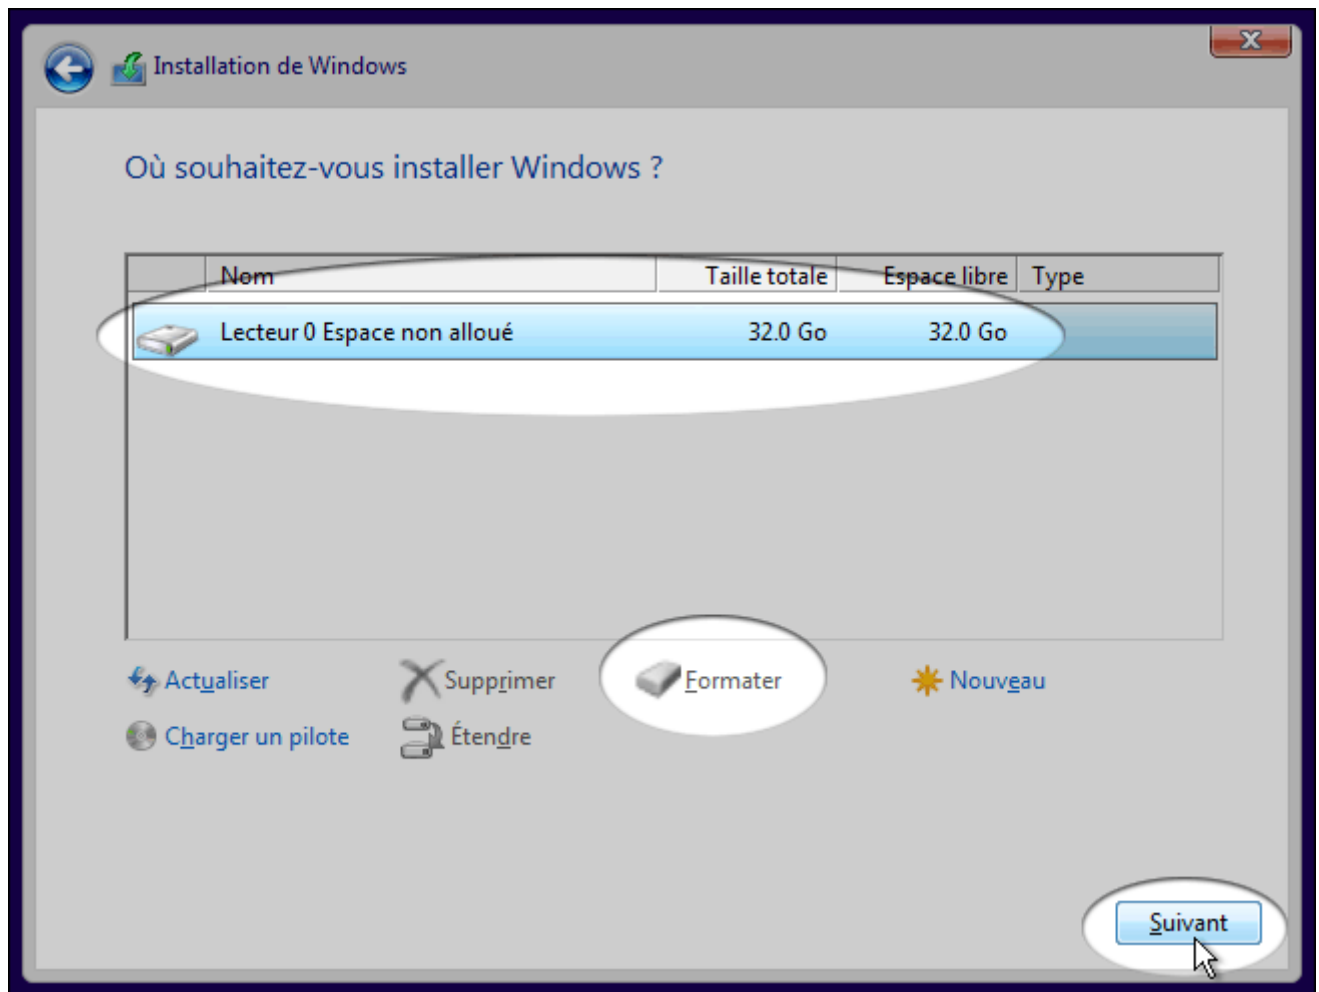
Installation de Windows

Où souhaitez-vous installer Windows ?

| Nom | Taille totale | Espace libre | Type |
|---|---|---|---|
| Lecteur 0 Espace non alloué | 32.0 Go | 32.0 Go | |

Actualiser
Supprimer
Formater
Nouveau
Charger un pilote
Étendre

Suivant